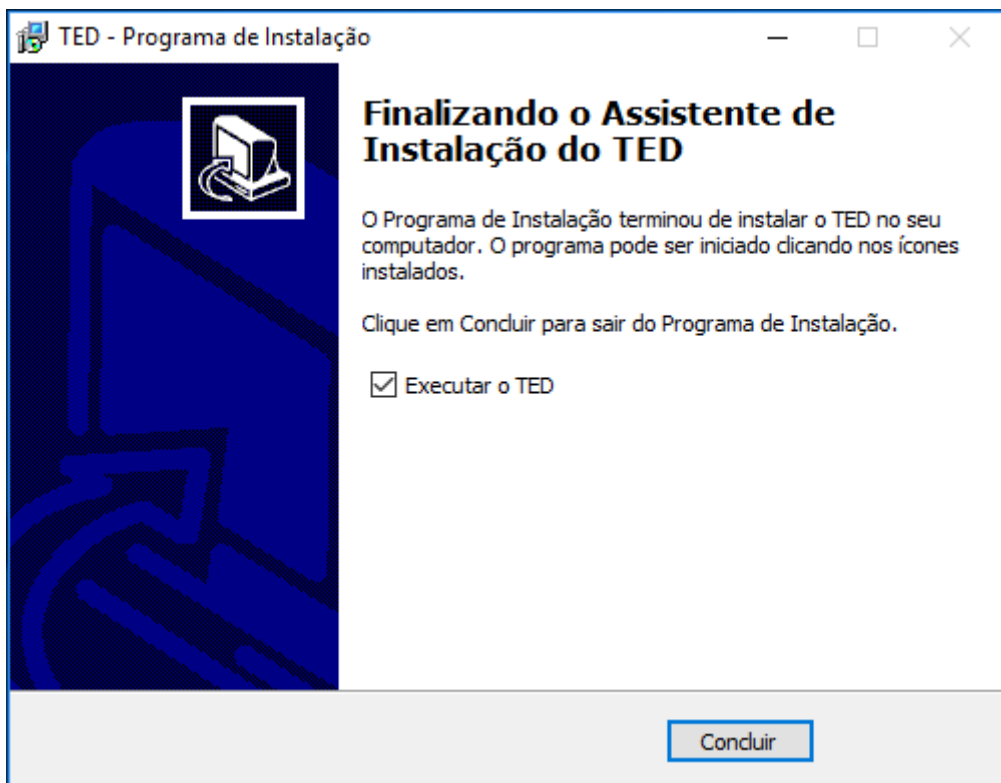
TED - Programa de Instalação

Finalizando o Assistente de Instalação do TED

O Programa de Instalação terminou de instalar o TED no seu computador. O programa pode ser iniciado clicando nos ícones instalados.

Clique em Concluir para sair do Programa de Instalação.

Executar o TED

Concluir